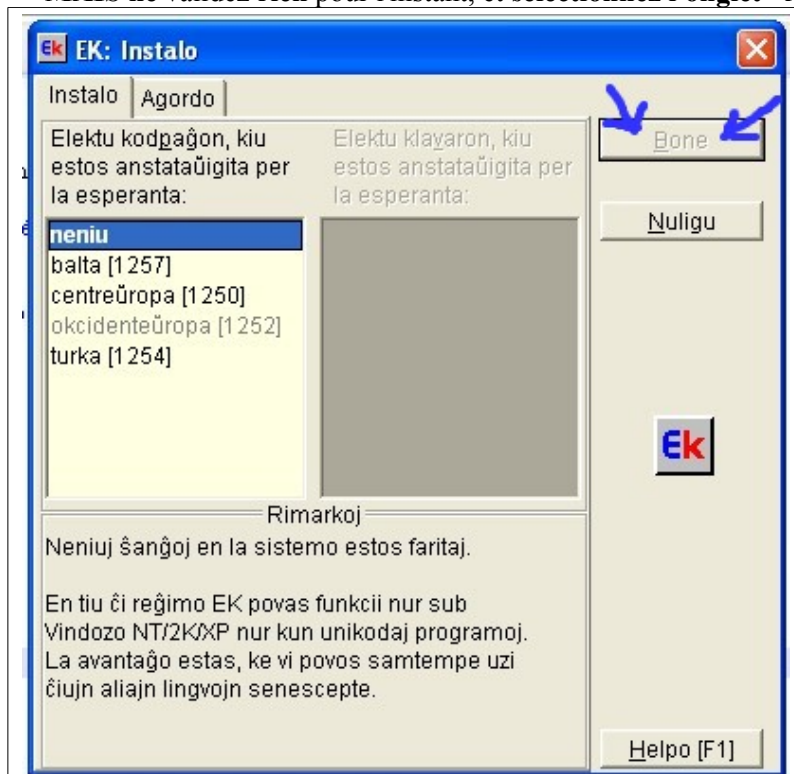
EK: Instalo

Instalo | Agordo

Elektu kodpaĝon, kiu estos anstataŭigita per la esperanta:

neniu
balta [1257]
centreŭropa [1250]
okcidenteŭropa [1252]
turka [1254]

Elektu klavaron, kiu estos anstataŭigita per la esperanta:

Bone

Nuligu

Ek

Rimarkoj

Neniuj ŝanĝoj en la sistemo estos faritaj.

En tiu ĉi reĝimo EK povas funkcii nur sub Vindozo NT/2K/XP nur kun unikodaj programoj. La avantaĝo estas, ke vi povos samtempe uzi ĉiujn aliajn lingvojn senescepte.

Helpo [F1]